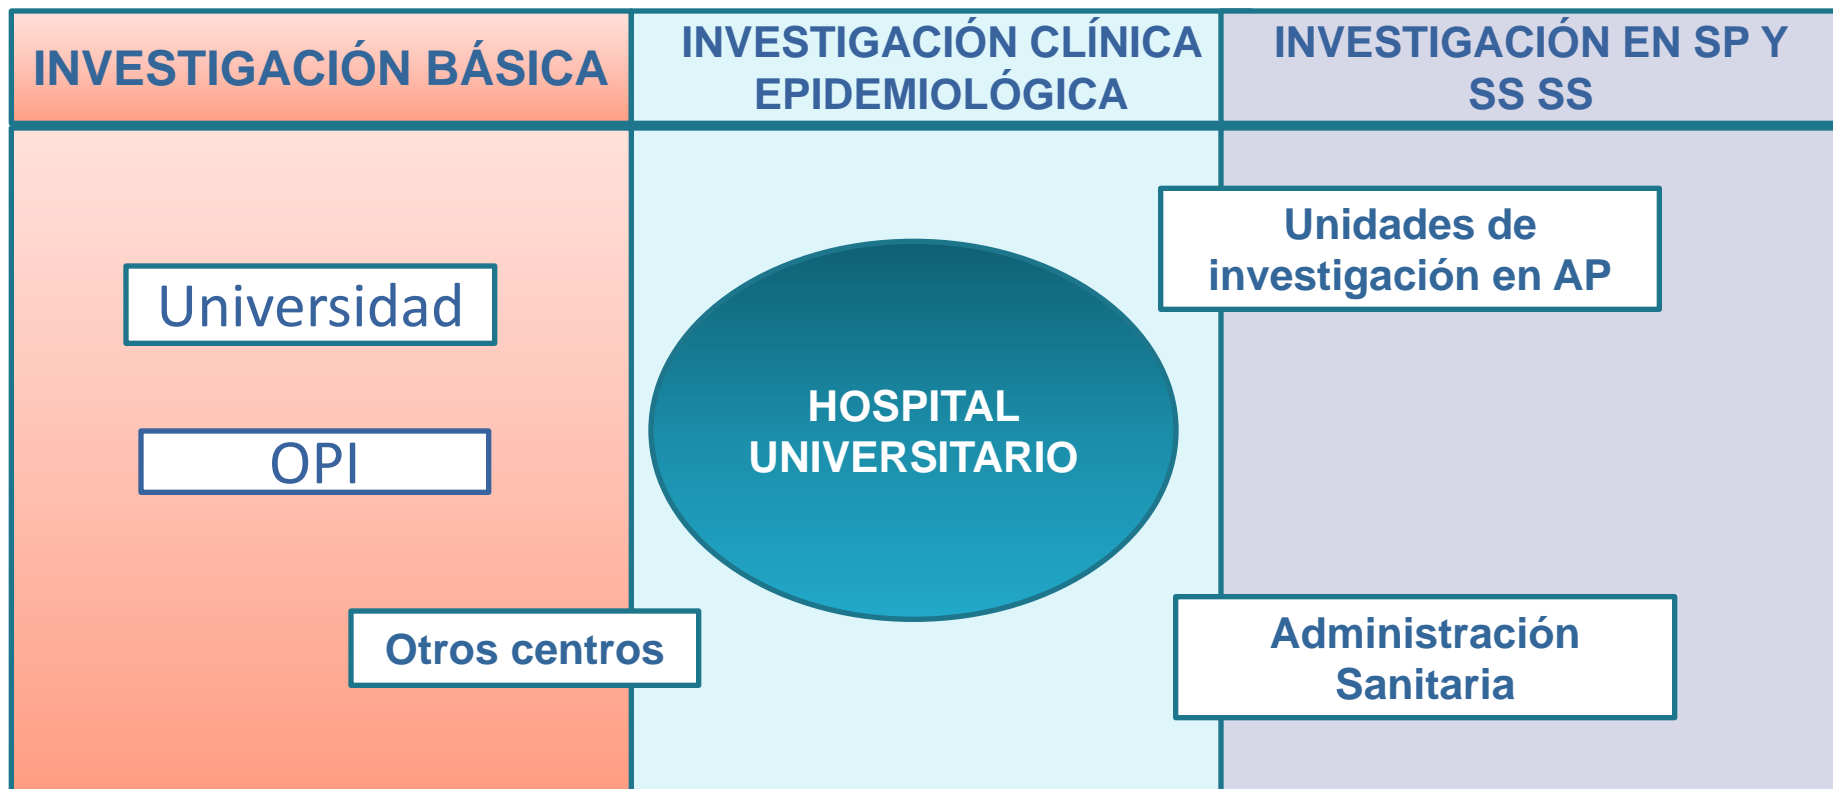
| INVESTIGACIÓN BÁSICA | INVESTIGACIÓN CLÍNICA EPIDEMIOLÓGICA | INVESTIGACIÓN EN SP Y SS SS |
|---|---|---|

Universidad

OPI

Otros centros

HOSPITAL UNIVERSITARIO

Unidades de investigación en AP

Administración Sanitaria